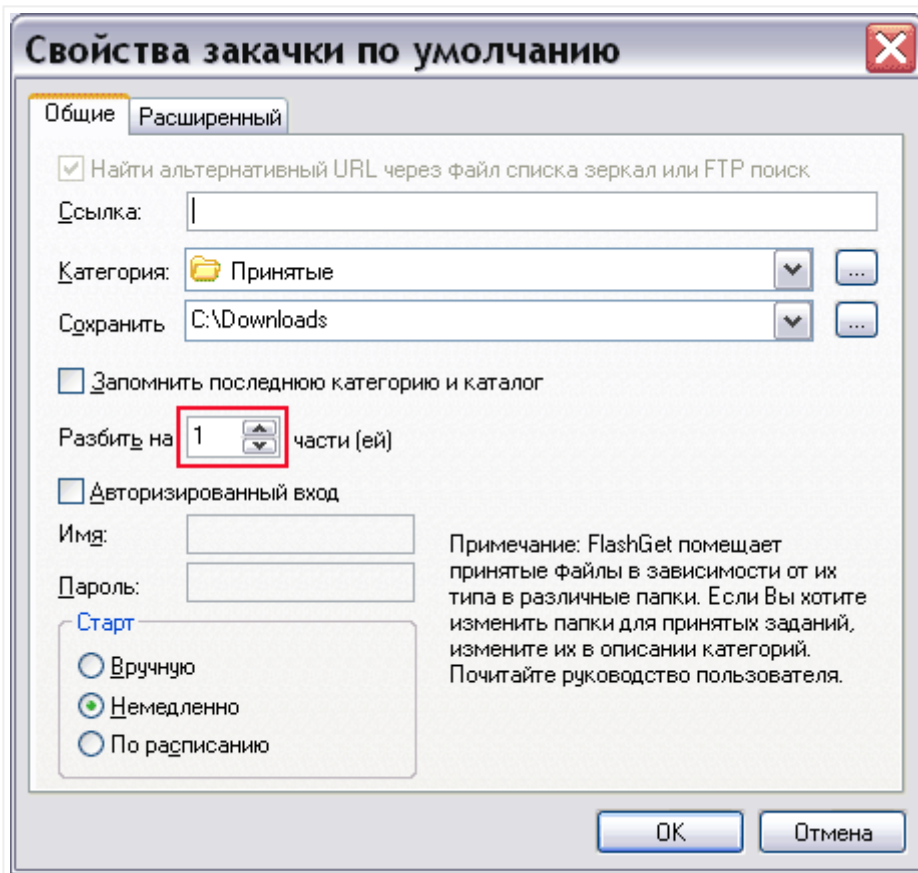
Свойства закачки по умолчанию

Общие | Расширенный

Найти альтернативный URL через файл списка зеркал или FTP поиск

Ссылка:

Категория: Принятые ...

Сохранить C:\Downloads ...

Запомнить последнюю категорию и каталог

Разбить на 1 части (ей)

Авторизированный вход

Имя:

Пароль:

Старт

Вручную

Немедленно

По расписанию

Примечание: FlashGet помещает принятые файлы в зависимости от их типа в различные папки. Если Вы хотите изменить папки для принятых заданий, измените их в описании категорий. Почитайте руководство пользователя.

OK | Отмена